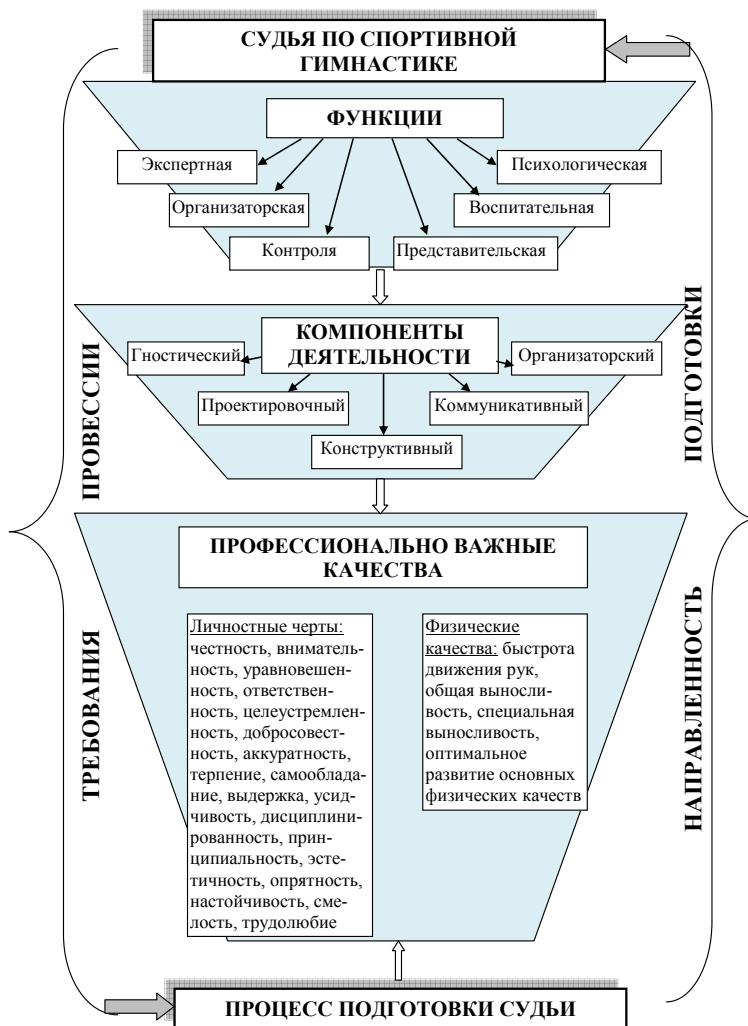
СУДЬЯ ПО СПОРТИВНОЙ ГИМНАСТИКЕ

ФУНКЦИИ

Экспертная

Психологическая

Организаторская

Воспитательная

Контроля

Представительская

КОМПОНЕНТЫ ДЕЯТЕЛЬНОСТИ

Гностический

Организаторский

Проектировочный

Коммуникативный

Конструктивный

ПРОФЕССИОНАЛЬНО ВАЖНЫЕ КАЧЕСТВА

Личностные черты: честность, внимательность, уравновешенность, ответственность, целеустремленность, добросовестность, аккуратность, терпение, самообладание, выдержка, усидчивость, дисциплинированность, принципиальность, эстетичность, опрятность, настойчивость, смелость, трудолюбие

Физические качества: быстрота движения рук, общая выносливость, специальная выносливость, оптимальное развитие основных физических качеств

ПРОВЕССИИ

ТРЕБОВАНИЯ

ПОДГОТОВКИ

НАПРАВЛЕННОСТЬ

ПРОЦЕСС ПОДГОТОВКИ СУДЬИ